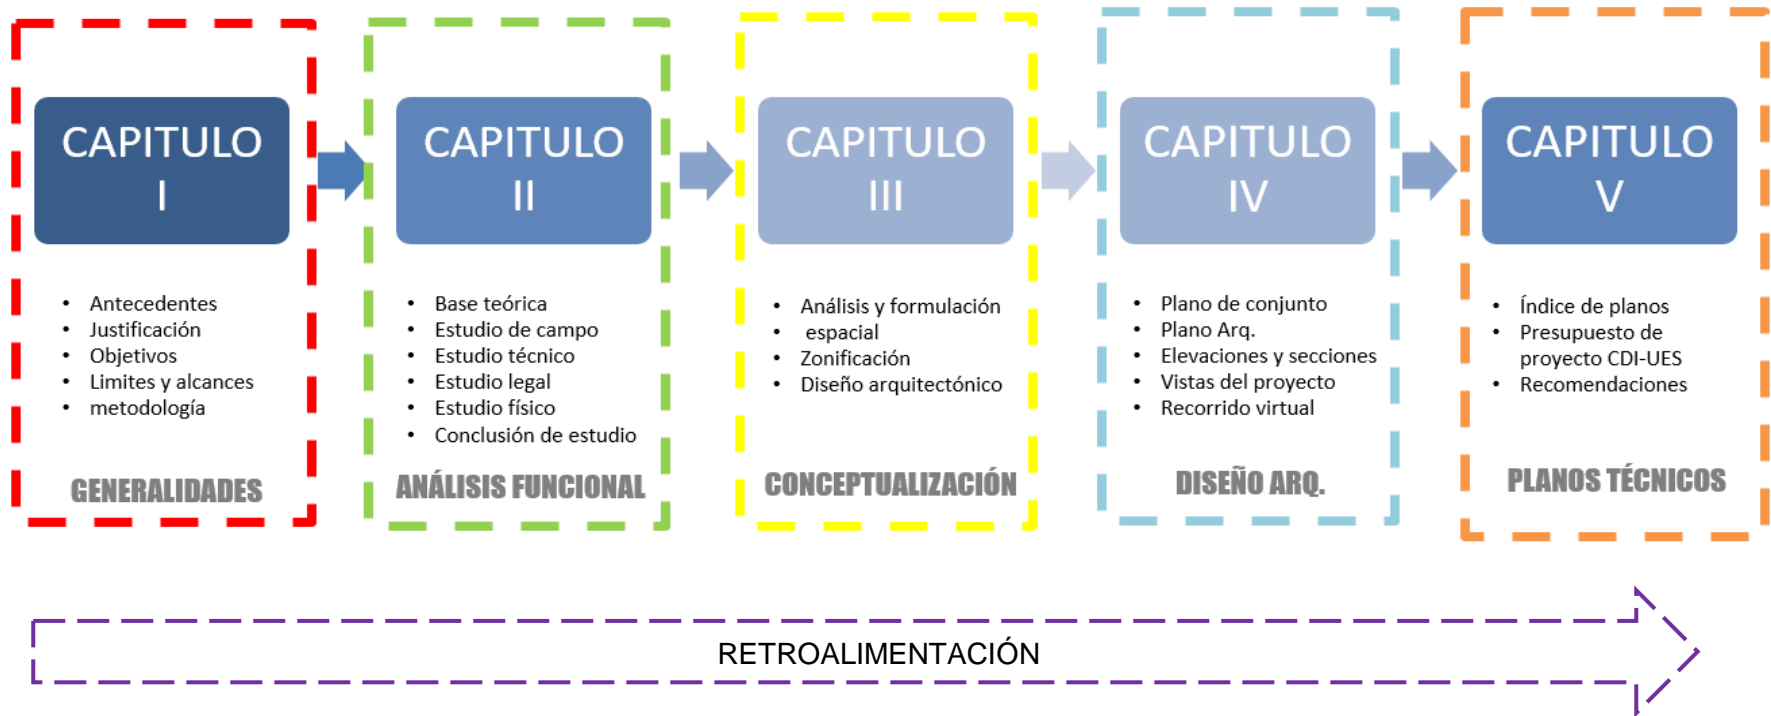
CAPITULO
I

- Antecedentes
- Justificación
- Objetivos
- Limites y alcances
- metodología

GENERALIDADES

CAPITULO
II

- Base teórica
- Estudio de campo
- Estudio técnico
- Estudio legal
- Estudio físico
- Conclusión de estudio

ANÁLISIS FUNCIONAL

CAPITULO
III

- Análisis y formulación
- espacial
- Zonificación
- Diseño arquitectónico

CONCEPTUALIZACIÓN

CAPITULO
IV

- Plano de conjunto
- Plano Arq.
- Elevaciones y secciones
- Vistas del proyecto
- Recorrido virtual

DISEÑO ARQ.

CAPITULO
V

- Índice de planos
- Presupuesto de proyecto CDI-UES
- Recomendaciones

PLANOS TÉCNICOS

RETROALIMENTACIÓN